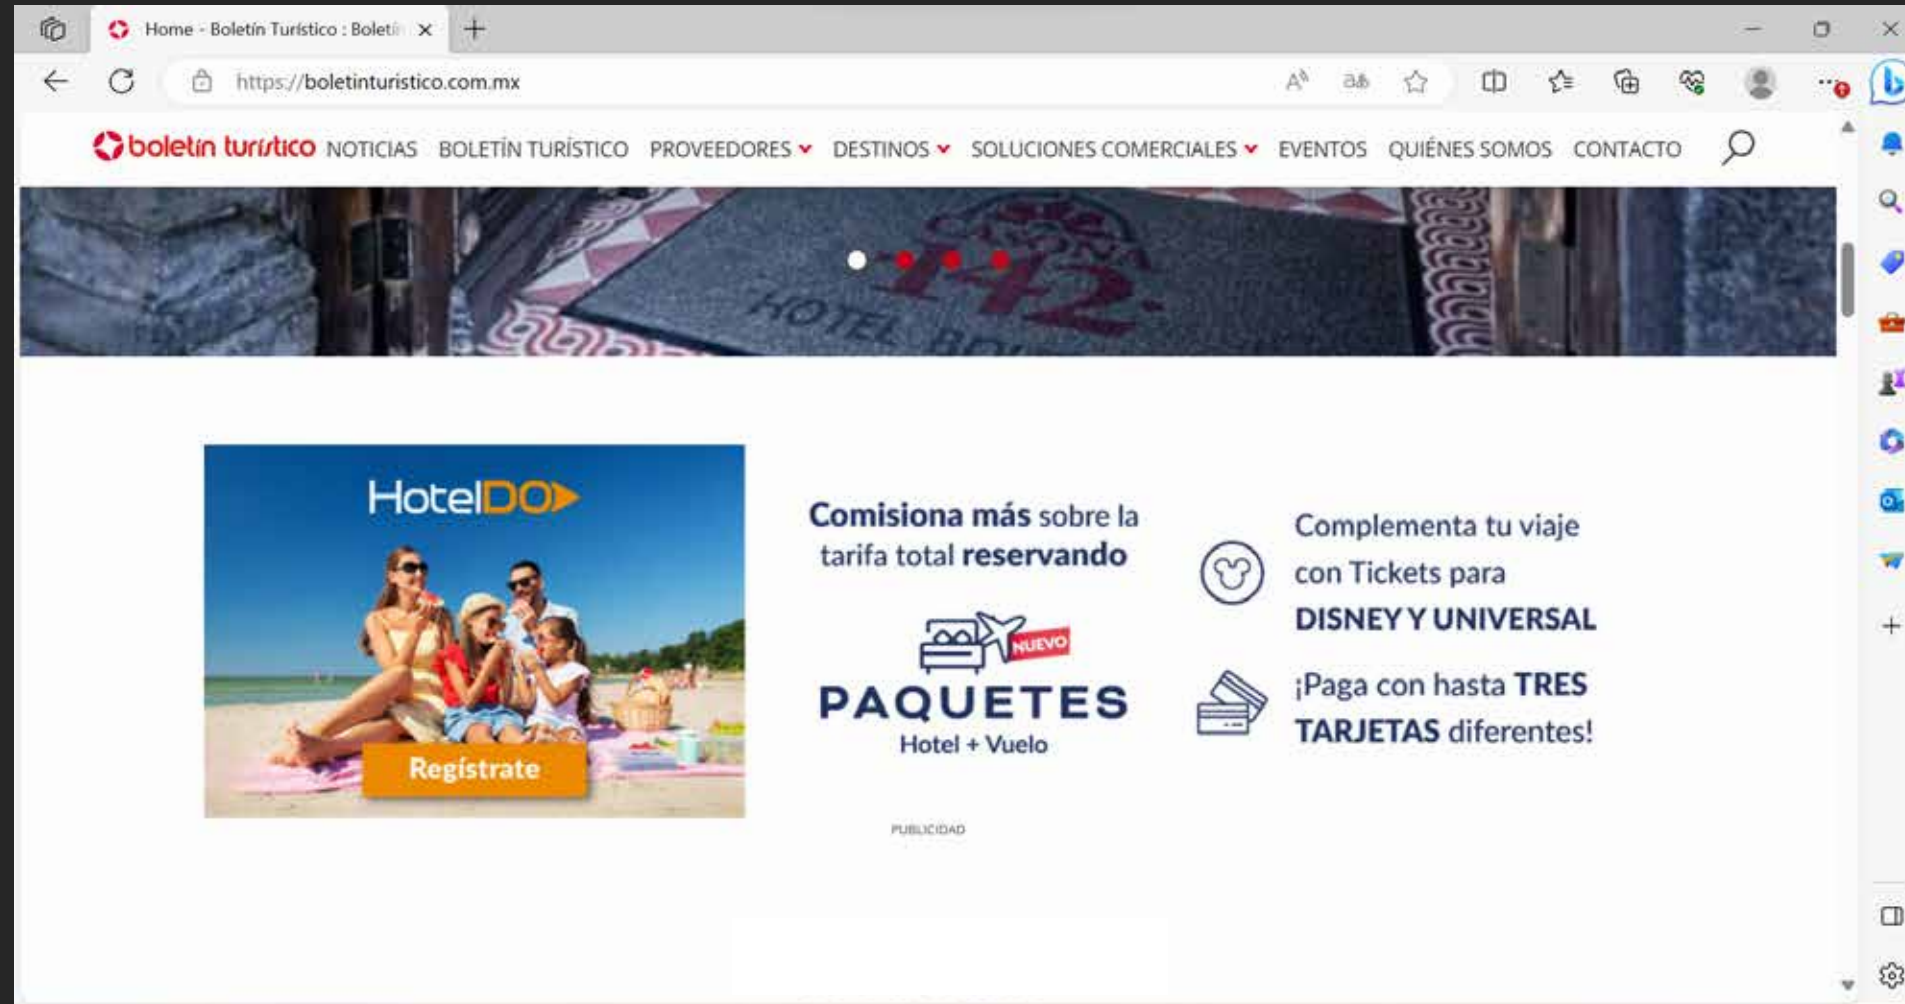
Home - Boletín Turístico : Boletí

https://boletinturistico.com.mx

boletín turístico NOTICIAS BOLETÍN TURÍSTICO PROVEEDORES DESTINOS SOLUCIONES COMERCIALES EVENTOS QUIÉNES SOMOS CONTACTO

142 HOTEL BO

HotelDO

Regístrate

Comisiona más sobre la tarifa total reservando

NUEVO

PAQUETES
Hotel + Vuelo

Complementa tu viaje con Tickets para DISNEY Y UNIVERSAL

¡Paga con hasta TRES TARJETAS diferentes!

PUBLICIDAD